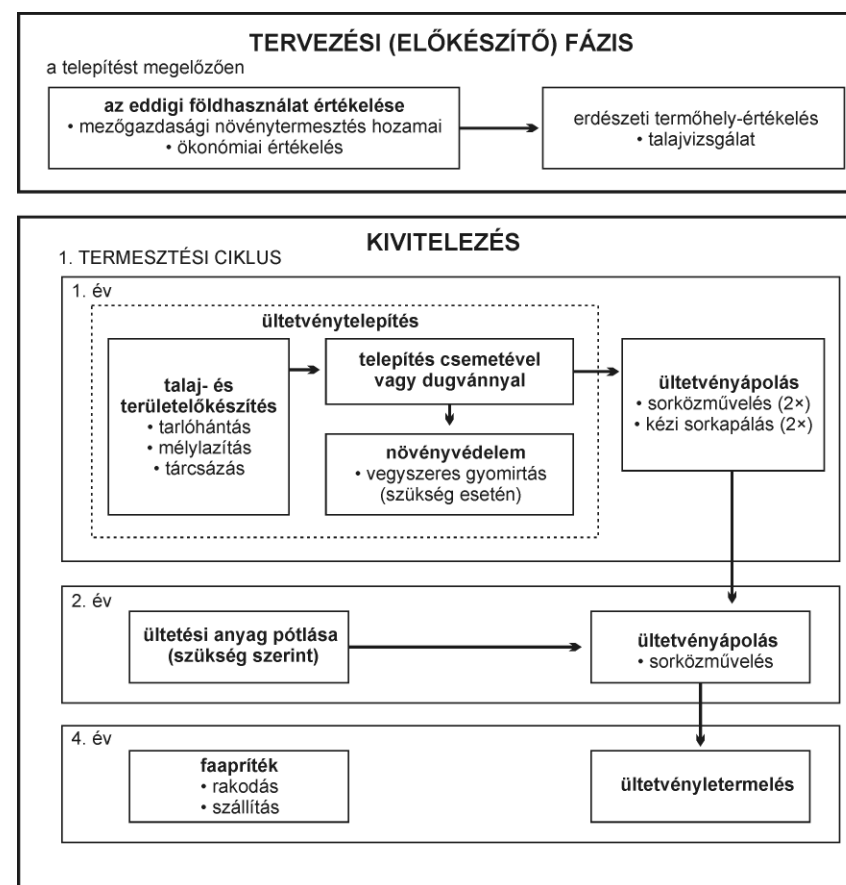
TERVEZÉSI (ELŐKÉSZÍTŐ) FÁZIS

a telepítést megelőzően

az eddigi földhasználat értékelése
• mezőgazdasági növénytermesztés hozamai
• ökonómiai értékelés

erdészeti termőhely-értékelés
• talajvizsgálat

KIVITELEZÉS

1. TERMESZTÉSI CIKLUS

1. év

ültetvénytelepítés

talaj- és területelőkészítés
• tarlóhántás
• mélylazítás
• tárcsázás

telepítés csemetével vagy dugvánnyal

növényvédelem
• vegyszeres gyomirtás (szükség esetén)

ültetvényápolás
• sorközművelés (2×)
• kézi sorkapálás (2×)

2. év

ültetési anyag pótlása (szükség szerint)

ültetvényápolás
• sorközművelés

4. év

faapríték
• rakodás
• szállítás

ültetvényletermelés